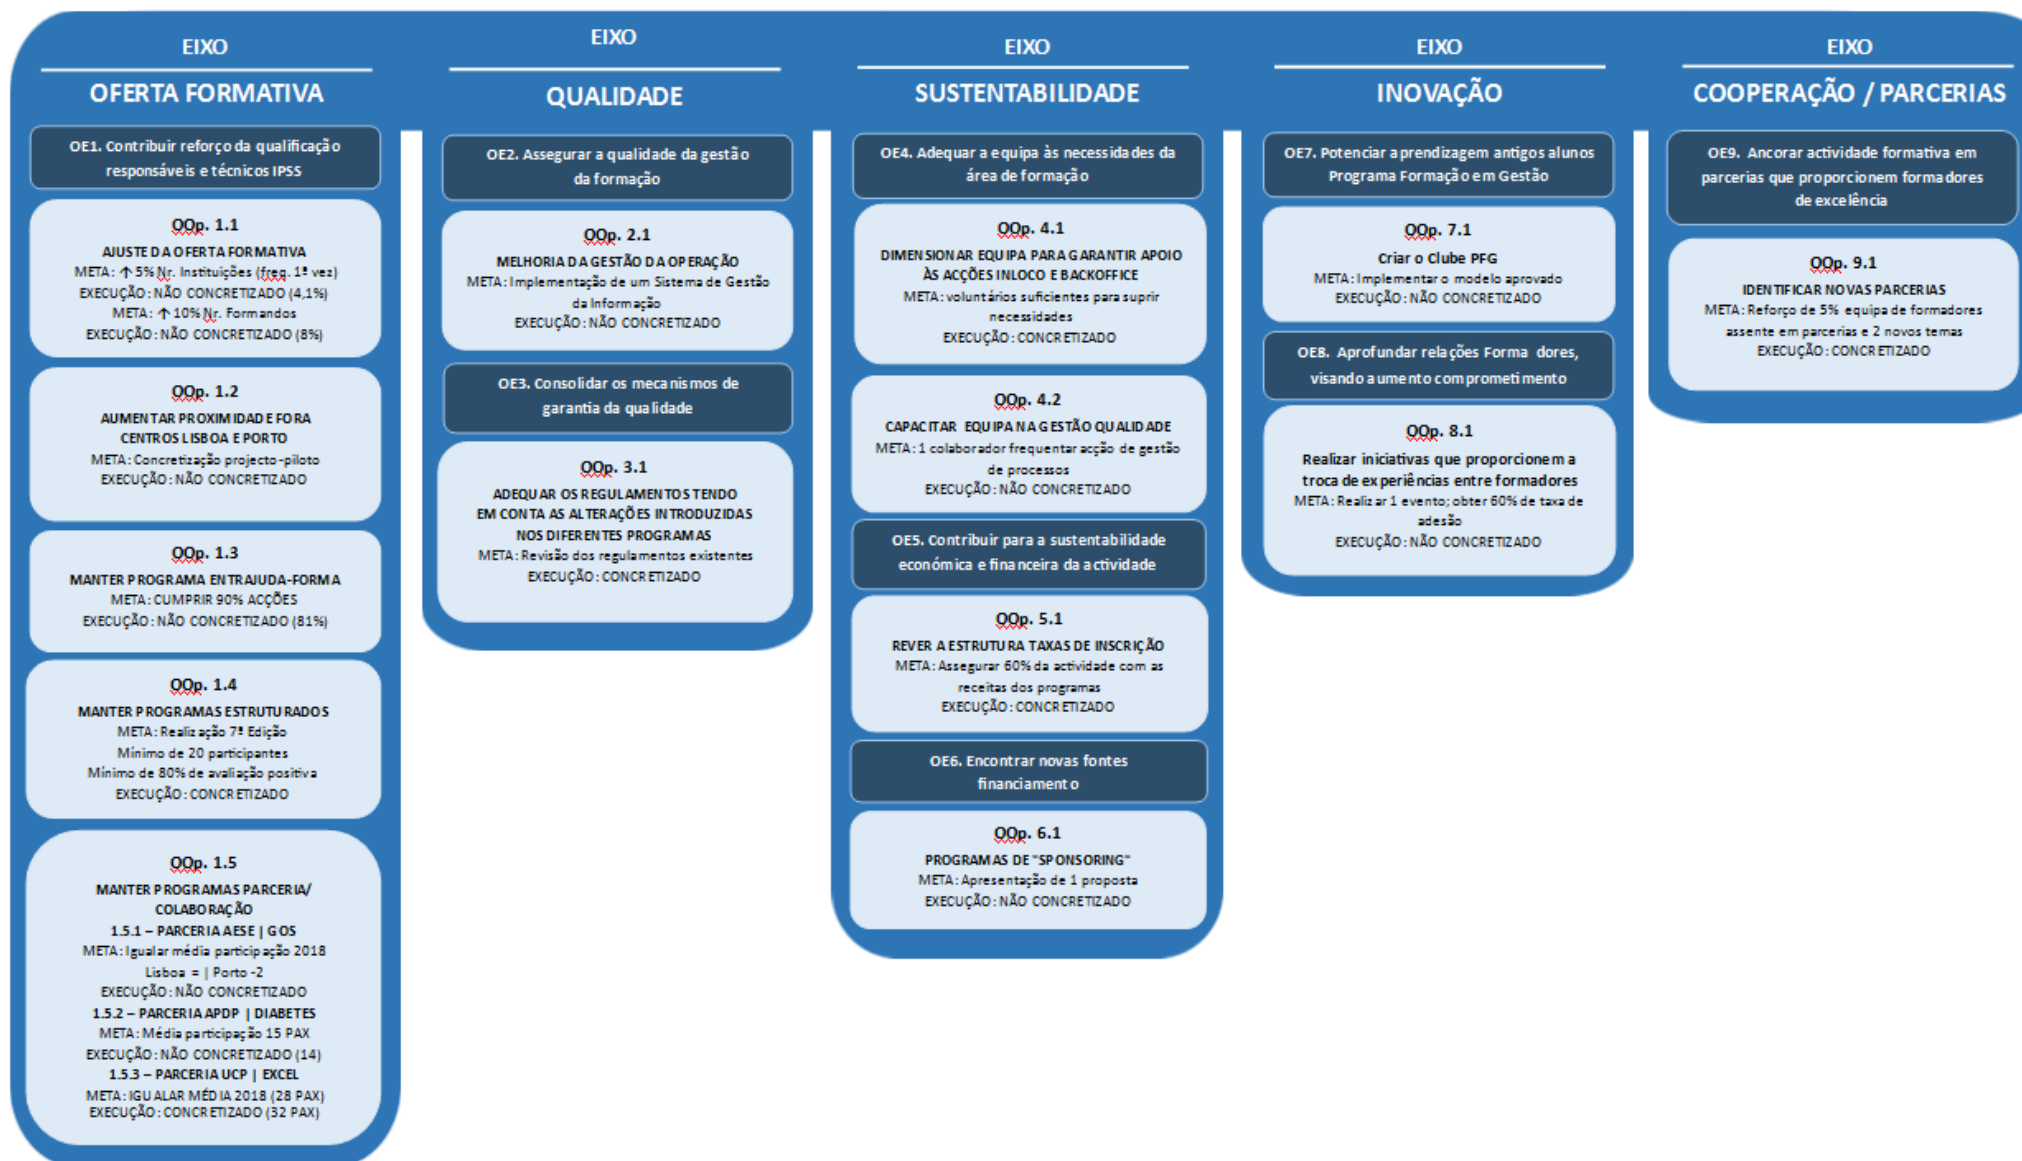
EIXO
OFERTA FORMATIVA

OE1. Contribuir reforço da qualificação responsáveis e técnicos IPSS

OOp. 1.1
AJUSTE DA OFERTA FORMATIVA
META: ↑ 5% Nr. Instituições (freq. 1ª vez)
EXECUÇÃO: NÃO CONCRETIZADO (4,1%)
META: ↑ 10% Nr. Formandos
EXECUÇÃO: NÃO CONCRETIZADO (8%)

OOp. 1.2
AUMENTAR PROXIMIDADE FORA CENTROS LISBOA E PORTO
META: Concretização projecto-piloto
EXECUÇÃO: NÃO CONCRETIZADO

OOp. 1.3
MANTER PROGRAMA ENTRAJUDA-FORMA
META: CUMPRIR 90% ACÇÕES
EXECUÇÃO: NÃO CONCRETIZADO (81%)

OOp. 1.4
MANTER PROGRAMAS ESTRUTURADOS
META: Realização 7ª Edição
Mínimo de 20 participantes
Mínimo de 80% de avaliação positiva
EXECUÇÃO: CONCRETIZADO

OOp. 1.5
MANTER PROGRAMAS PARCERIA/ COLABORAÇÃO
1.5.1 – PARCERIA AESE | GOS
META: Igualar média participação 2018
Lisboa = | Porto -2
EXECUÇÃO: NÃO CONCRETIZADO
1.5.2 – PARCERIA APDP | DIABETES
META: Média participação 15 PAX
EXECUÇÃO: NÃO CONCRETIZADO (14)
1.5.3 – PARCERIA UCP | EXCEL
META: IGUALAR MÉDIA 2018 (28 PAX)
EXECUÇÃO: CONCRETIZADO (32 PAX)

EIXO
QUALIDADE

OE2. Assegurar a qualidade da gestão da formação

OOp. 2.1
MELHORIA DA GESTÃO DA OPERAÇÃO
META: Implementação de um Sistema de Gestão da Informação
EXECUÇÃO: NÃO CONCRETIZADO

OE3. Consolidar os mecanismos de garantia da qualidade

OOp. 3.1
ADEQUAR OS REGULAMENTOS TENDO EM CONTA AS ALTERAÇÕES INTRODUZIDAS NOS DIFERENTES PROGRAMAS
META: Revisão dos regulamentos existentes
EXECUÇÃO: CONCRETIZADO

EIXO
SUSTENTABILIDADE

OE4. Adequar a equipa às necessidades da área de formação

OOp. 4.1
DIMENSIONAR EQUIPA PARA GARANTIR APOIO ÀS ACÇÕES INLOCO E BACKOFFICE
META: voluntários suficientes para suprir necessidades
EXECUÇÃO: CONCRETIZADO

OOp. 4.2
CAPACITAR EQUIPA NA GESTÃO QUALIDADE
META: 1 colaborador frequentar acção de gestão de processos
EXECUÇÃO: NÃO CONCRETIZADO

OE5. Contribuir para a sustentabilidade económica e financeira da actividade

OOp. 5.1
REVER A ESTRUTURA TAXAS DE INSCRIÇÃO
META: Assegurar 60% da actividade com as receitas dos programas
EXECUÇÃO: CONCRETIZADO

OE6. Encontrar novas fontes financiamento

OOp. 6.1
PROGRAMAS DE "SPONSORING"
META: Apresentação de 1 proposta
EXECUÇÃO: NÃO CONCRETIZADO

EIXO
INOVAÇÃO

OE7. Potenciar aprendizagem antigos alunos Programa Formação em Gestão

OOp. 7.1
Criar o Clube PFG
META: Implementar o modelo aprovado
EXECUÇÃO: NÃO CONCRETIZADO

OE8. Aprofundar relações Formadores, visando aumento comprometimento

OOp. 8.1
Realizar iniciativas que proporcionem a troca de experiências entre formadores
META: Realizar 1 evento; obter 60% de taxa de adesão
EXECUÇÃO: NÃO CONCRETIZADO

EIXO
COOPERAÇÃO / PARCERIAS

OE9. Ancorar actividade formativa em parcerias que proporcionem formadores de excelência

OOp. 9.1
IDENTIFICAR NOVAS PARCERIAS
META: Reforço de 5% equipa de formadores assente em parcerias e 2 novos temas
EXECUÇÃO: CONCRETIZADO